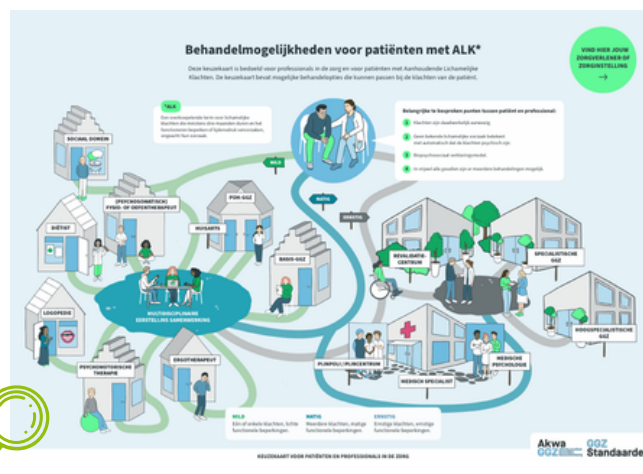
Behandelmogelijkheden voor patiënten met ALK*

Deze keuzekaart is bedoeld voor professionals in de zorg en voor patiënten met Aanhoudende Lichamelijke Klachten. De keuzekaart bevat mogelijke behandelopties die kunnen passen bij de klachten van de patiënt.

VIND HIER JOUW ZORGVERLENER OF ZORGINSTELLING

*ALK
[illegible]

Belangrijke te bespreken punten tussen patiënt en professional:
1 Klachten zijn daadwerkelijk aanwezig
2 Geen bekende lichamelijke oorzaak betekent niet automatisch dat de klachten psychisch zijn
3 Biopsychosociaal verklaringsmodel
4 In vrijwel alle gevallen zijn er meerdere behandelingen mogelijk

MILD
MATIG
ERNSTIG

SOCIAAL DOMEIN
(PSYCHOSOMATISCH) FYSIO- OF OEFENTHERAPEUT
DIËTIST
POH-GGZ
HUISARTS
BASIS-GGZ
MULTIDISCIPLINAIRE EN DOSSTELLING SAMENWERKING
LOGOPEDIE
ERGOTHERAPEUT
PSYCHOMOTORISCHE THERAPIE
REVALIDATIE-CENTRUM
SPECIALISTISCHE GGZ
HOOGSPECIALISTISCHE GGZ
POLIKLINIEK/KLINIEKCENTRUM
MEDISCH SPECIALIST
MEDISCHE PSYCHOLOGIE

MILD
Eén of enkele klachten, lichte functionele beperkingen.
MATIG
Meerdere klachten, matige functionele beperkingen.
ERNSTIG
Ernstige klachten, ernstige functionele beperkingen.

KEUZEKAART VOOR PATIËNTEN EN PROFESSIONALS IN DE ZORG

Akwa GGZ
GGZ Standaarden